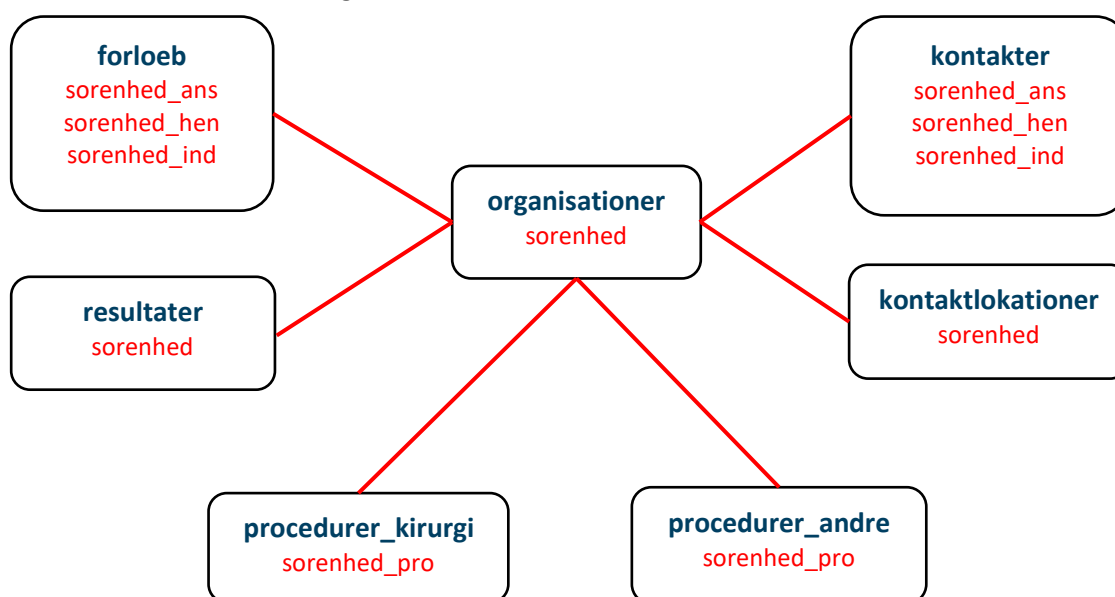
forloeb
sorenhed_ans
sorenhed_hen
sorenhed_ind

kontakter
sorenhed_ans
sorenhed_hen
sorenhed_ind

organisationer
sorenhed

resultater
sorenhed

kontaktlokationer
sorenhed

procedurer_kirurgi
sorenhed_pro

procedurer_andre
sorenhed_pro